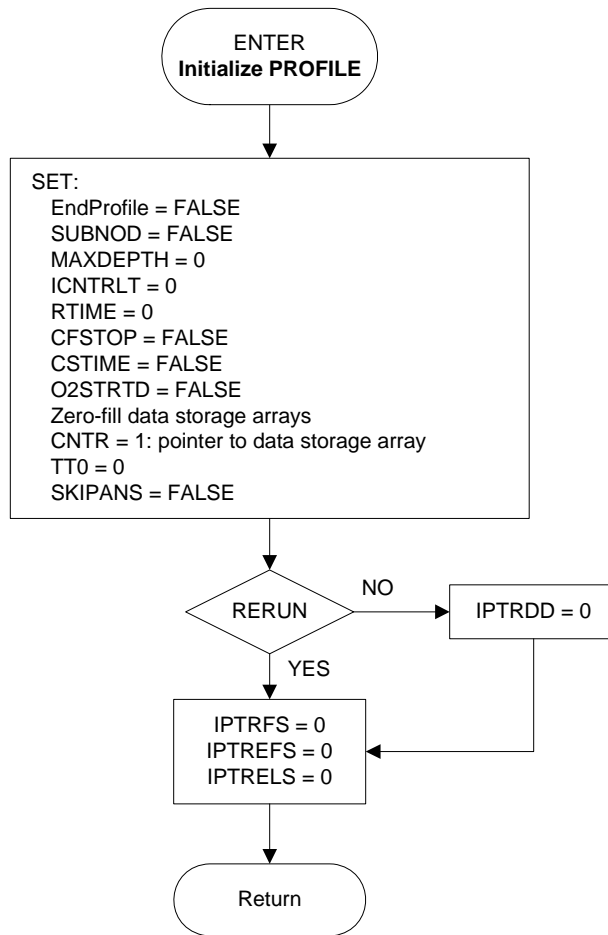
ENTER
Initialize PROFILE

SET:
EndProfile = FALSE
SUBNOD = FALSE
MAXDEPTH = 0
ICNTRLT = 0
RTIME = 0
CFSTOP = FALSE
CSTIME = FALSE
O2STRTD = FALSE
Zero-fill data storage arrays
CNTR = 1: pointer to data storage array
TT0 = 0
SKIPANS = FALSE

RERUN

NO

IPTRDD = 0

YES

IPTRFS = 0
IPTREFS = 0
IPTRELS = 0

Return